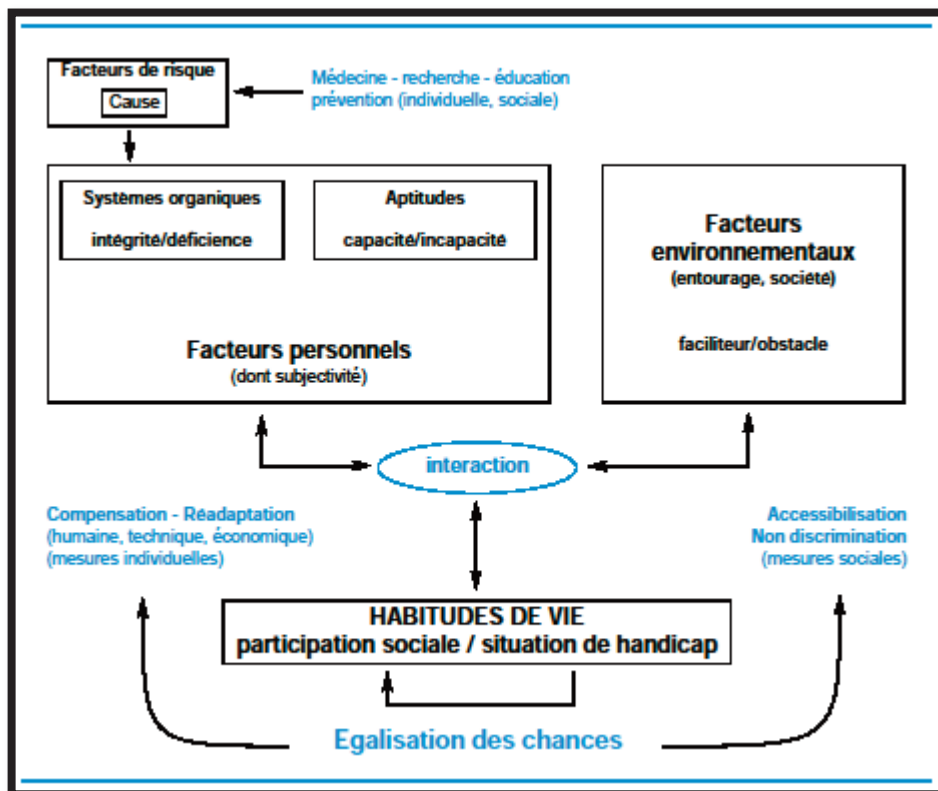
Facteurs de risque
Cause

Médecine - recherche - éducation
prévention (individuelle, sociale)

Systèmes organiques
intégrité/déficience

Aptitudes
capacité/incapacité

Facteurs personnels
(dont subjectivité)

Facteurs environnementaux
(entourage, société)

faciliteur/obstacle

interaction

Compensation - Réadaptation
(humaine, technique, économique)
(mesures individuelles)

Accessibilisation
Non discrimination
(mesures sociales)

HABITUDES DE VIE
participation sociale / situation de handicap

Egalisation des chances